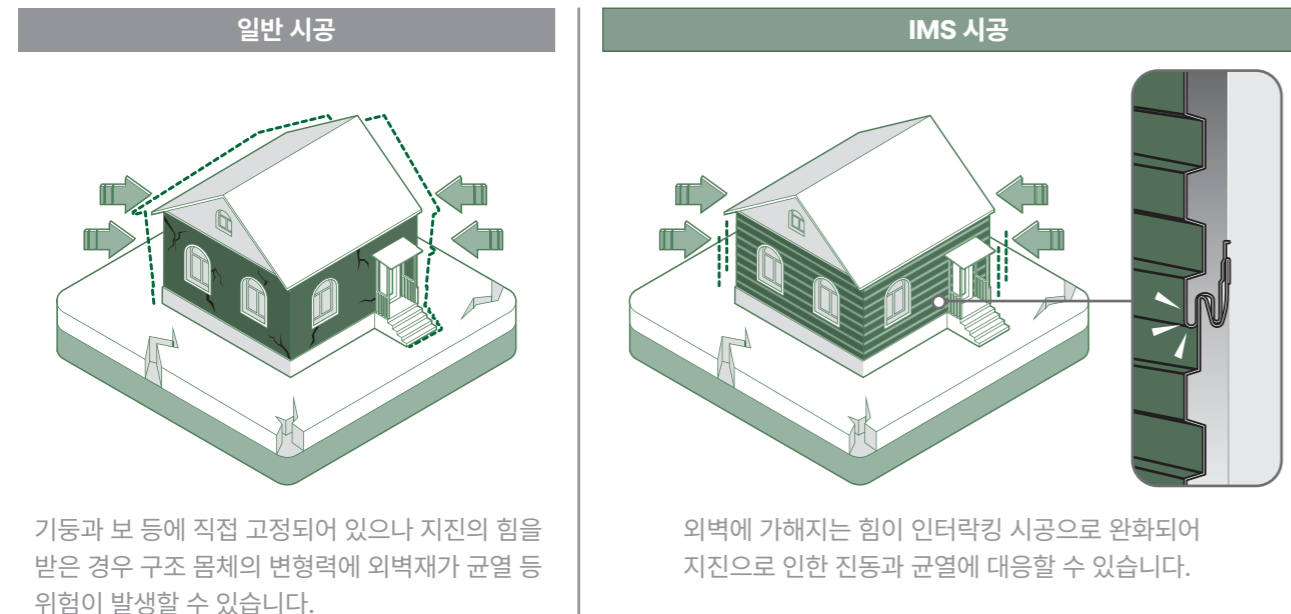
일반 시공

기둥과 보 등에 직접 고정되어 있으나 지진의 힘을 받은 경우 구조 몸체의 변형력에 외벽재가 균열 등 위험이 발생할 수 있습니다.

IMS 시공

외벽에 가해지는 힘이 인터락킹 시공으로 완화되어 지진으로 인한 진동과 균열에 대응할 수 있습니다.